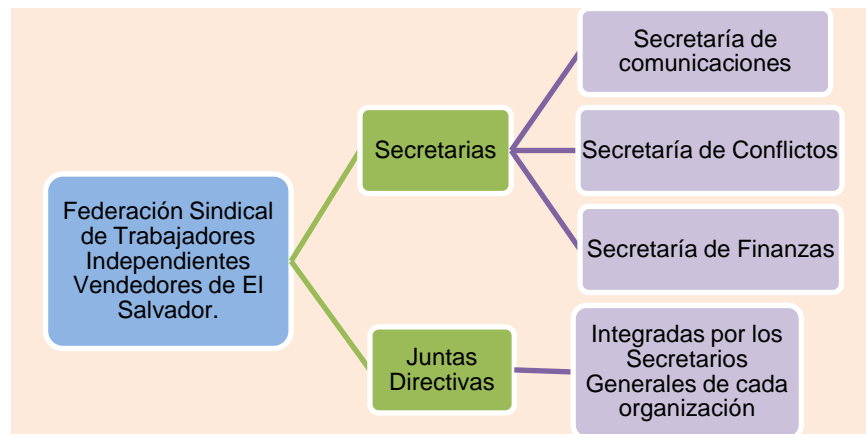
Federación Sindical de Trabajadores Independientes Vendedores de El Salvador.

Secretarias

Secretaría de comunicaciones

Secretaría de Conflictos

Secretaría de Finanzas

Juntas Directivas

Integradas por los Secretarios Generales de cada organización